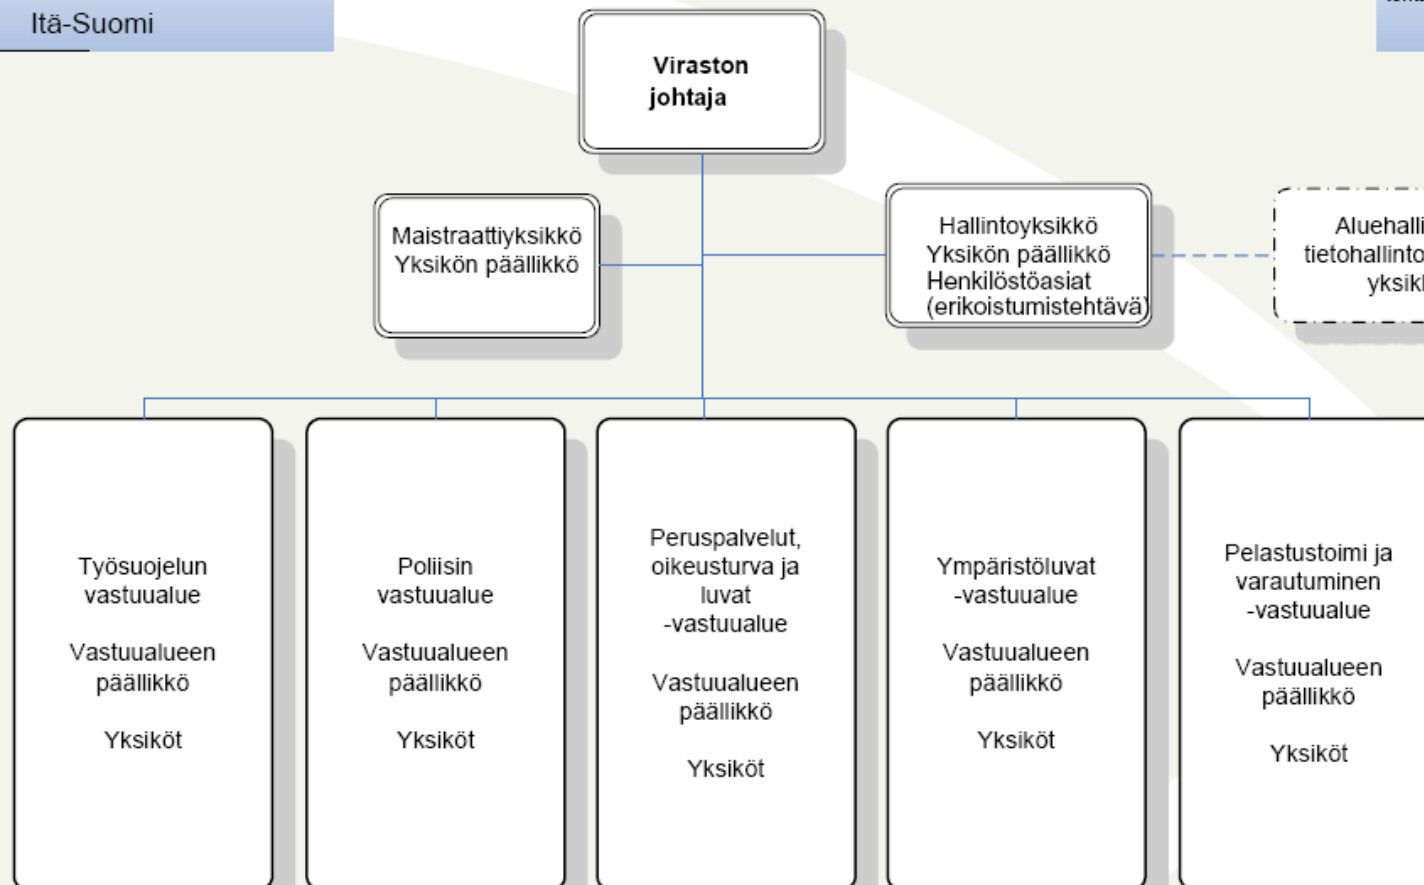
Itä-Suomi

Viraston johtaja

Maistraattiyksikkö
Yksikön päällikkö

Hallintoyksikkö
Yksikön päällikkö
Henkilöstöasiat
(erikoistumistehtävä)

Aluehalli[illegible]
tietohallinto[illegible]
yksik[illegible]

Työsuojelun vastuualue

Vastuualueen päällikkö

Yksiköt

Poliisin vastuualue

Vastuualueen päällikkö

Yksiköt

Peruspalvelut, oikeusturva ja luvat -vastuualue

Vastuualueen päällikkö

Yksiköt

Ympäristöluvat -vastuualue

Vastuualueen päällikkö

Yksiköt

Pelastustoimi ja varautuminen -vastuualue

Vastuualueen päällikkö

Yksiköt